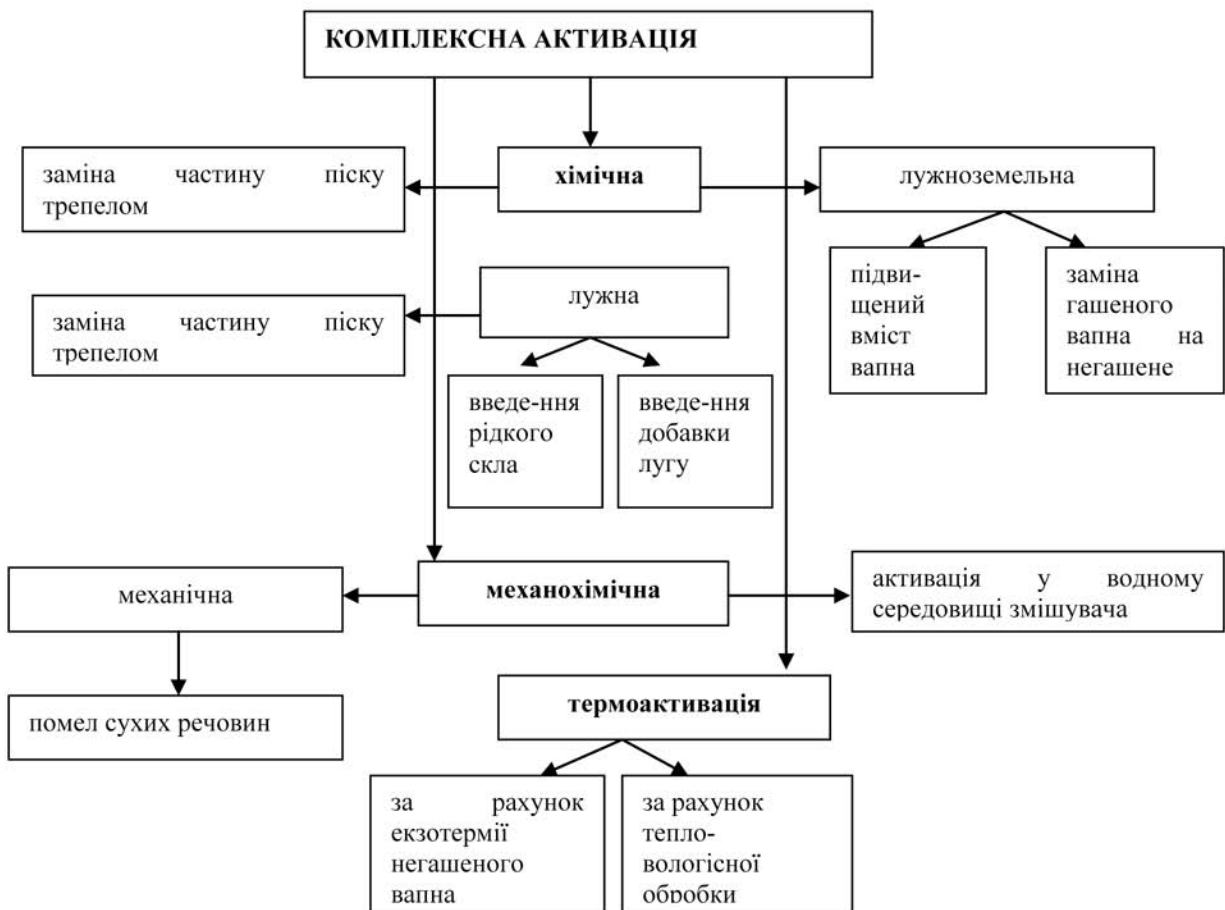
КОМПЛЕКСНА АКТИВАЦІЯ

заміна частину піску трепелом

хімічна

лужноземельна

підви-щений вміст вапна

заміна гашеного вапна на негашене

заміна частину піску трепелом

лужна

введе-ння рідкого скла

введе-ння добавки лугу

механічна

механохімічна

активація у водному середовищі змішувача

помел сухих речовин

термоактивація

за рахунок екзотермії негашеного вапна

за рахунок тепло-вологісної обробки